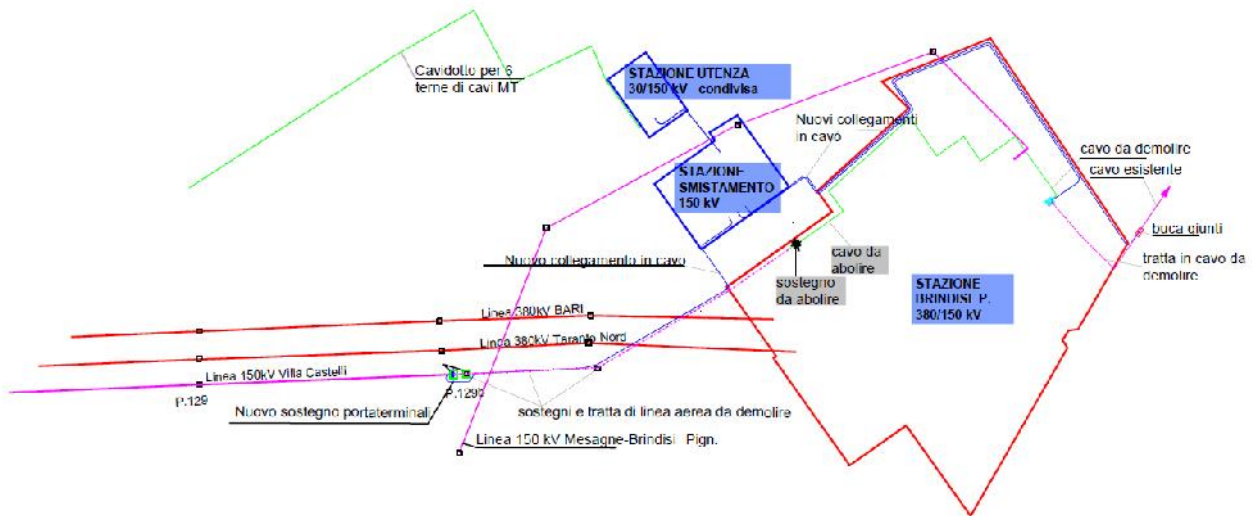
Cavidotto per 6 terne di cavi MT

STAZIONE UTENZA 30/150 kV condivisa

Nuovi collegamenti in cavo

cavo da demolire

cavo esistente

STAZIONE SMISTAMENTO 150 kV

buca giunti

tratta in cavo da demolire

cavo da abolire

Nuovo collegamento in cavo

sostegno da abolire

STAZIONE BRINDISI P. 380/150 kV

Linea 380kV BARI

Linea 380kV Taranto Nord

Linea 150kV Villa Castelli

P.129

P.129†

Nuovo sostegno portaterminali

sostegni e tratta di linea aerea da demolire

Linea 150 kV Mesagne-Brindisi Pign.